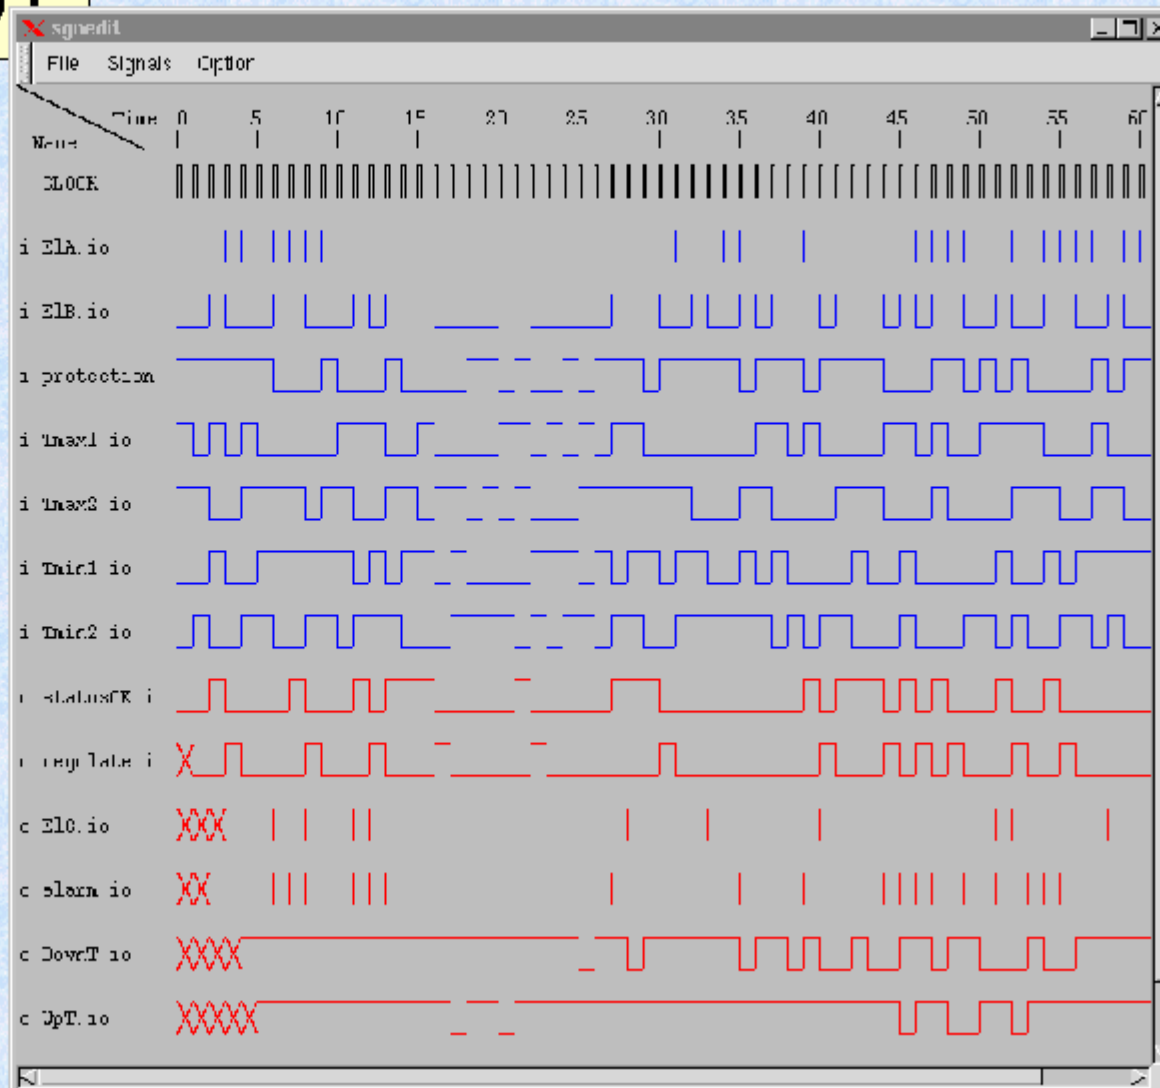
sgnedit

File Signals Option

Time
Name

0 5 10 15 20 25 30 35 40 45 50 55 60

CLOCK

i E1A.io

i E1B.io

i protection

i Tmax1 io

i Tmax2 io

i Tmin1 io

i Tmin2 io

i statusOK i

i regulate i

c E10.io

c alarm io

c DownT io

c UpT.io